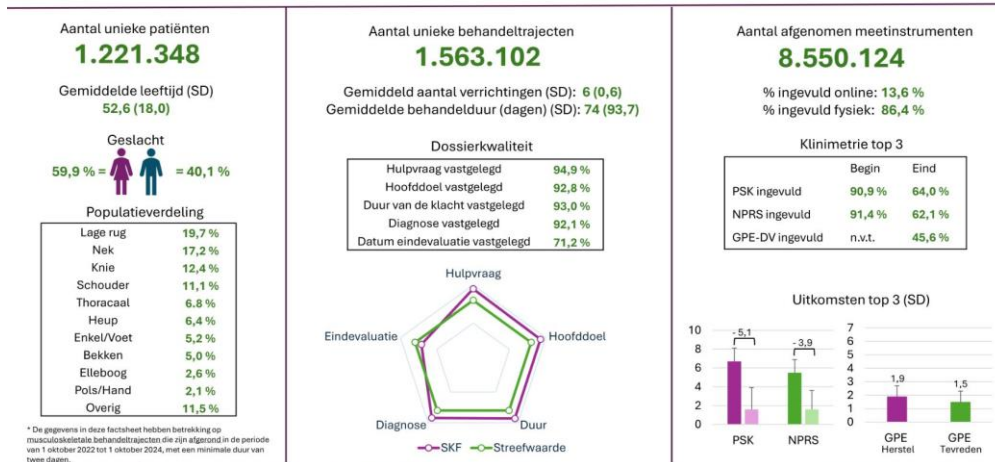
Aantal unieke patiënten
1.221.348

Gemiddelde leeftijd (SD)
52,6 (18,0)

Geslacht
59,9 % = = 40,1 %

Populatieverdeling

| | |
|---|---|
| Lage rug | 19,7 % |
| Nek | 17,2 % |
| Knie | 12,4 % |
| Schouder | 11,1 % |
| Thoracaal | 6,8 % |
| Heup | 6,4 % |
| Enkel/Voet | 5,2 % |
| Bekken | 5,0 % |
| Elleboog | 2,6 % |
| Pols/Hand | 2,1 % |
| Overig | 11,5 % |

* De gegevens in deze factsheet hebben betrekking op musculoskeletale behandeltrajecten die zijn afgerond in de periode van 1 oktober 2022 tot 1 oktober 2024, met een minimale duur van twee dagen.

Aantal unieke behandeltrajecten
1.563.102

Gemiddeld aantal verrichtingen (SD): 6 (0,6)
Gemiddelde behandelduur (dagen) (SD): 74 (93,7)

Dossierkwaliteit

| | |
|---|---|
| Hulpvraag vastgelegd | 94,9 % |
| Hoofddoel vastgelegd | 92,8 % |
| Duur van de klacht vastgelegd | 93,0 % |
| Diagnose vastgelegd | 92,1 % |
| Datum eindevaluatie vastgelegd | 71,2 % |

Hulpvraag
Hoofddoel
Duur
Diagnose
Eindevaluatie
SKF
Streefwaarde

Aantal afgenomen meetinstrumenten
8.550.124

% ingevuld online: 13,6 %
% ingevuld fysiek: 86,4 %

Klinimetrie top 3

| | Begin | Eind |
|---|---|---|
| PSK ingevuld | 90,9 % | 64,0 % |
| NPRS ingevuld | 91,4 % | 62,1 % |
| GPE-DV ingevuld | n.v.t. | 45,6 % |

Uitkomsten top 3 (SD)

10
8
6
4
2
0
- 5,1
- 3,9
PSK
NPRS

7
6
5
4
3
2
1
0
1,9
1,5
GPE Herstel
GPE Tevreden